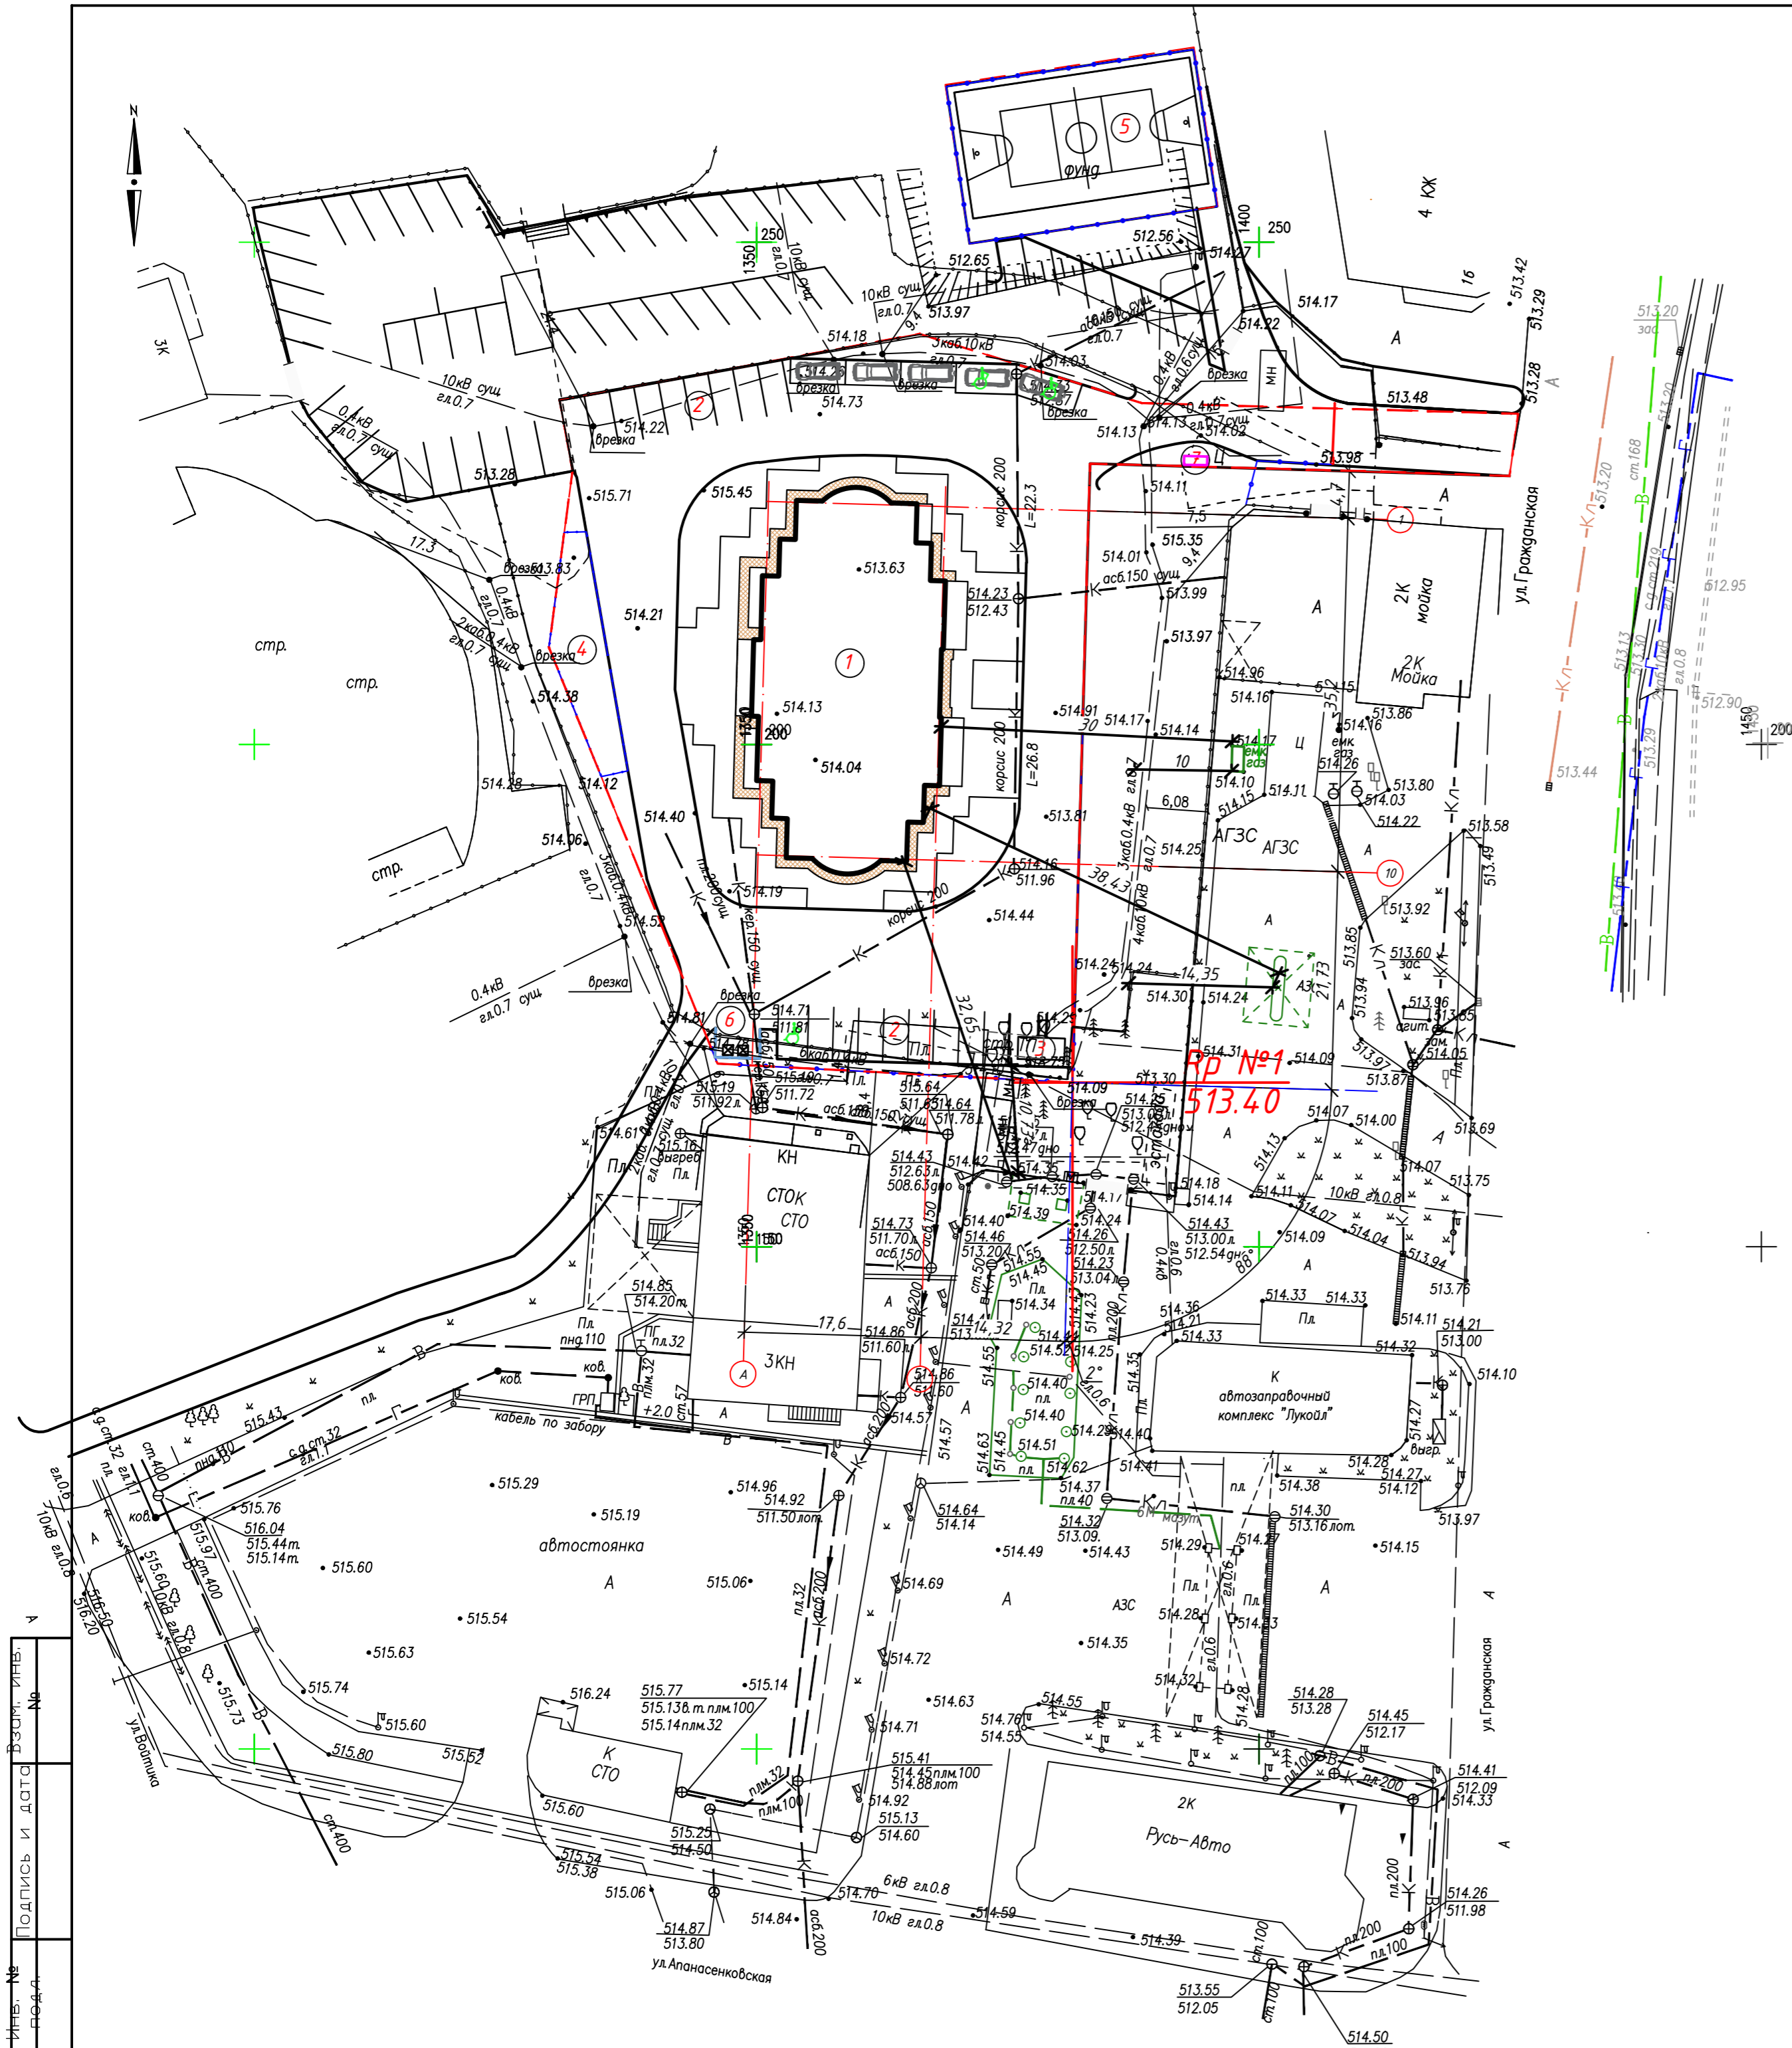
N

5
фунд
4 КЖ
1б
513.42
513.29
250
1400
250
1350
512.56
514.27
514.17
514.22
10кВ сущ
гл.0.7
512.65
10кВ сущ
гл.0.7
513.97
3К
514.18
3каб.10кВ
514.03
МН
врезка
513.28
513.48
А
513.20
10кВ сущ
гл.0.7
2
514.22
врезка
514.73
врезка
врезка
514.13
514.62
7
Ц
513.98
0.4кВ
гл.0.7
сущ
513.28
515.71
515.45
корсис 200
L=22.3
514.11
7,5
А
1
17.3
513.83
врезка
513.63
515.35
514.01
асб.150 сущ
513.99
ул. Гражданская
2К
мойка
стр.
стр.
514.21
4
врезка
514.23
512.43
513.97
А
2К
Мойка
1
514.96
514.16
514.38
514.13
514.91
514.17
514.14
514.17
емк газ
Ц
513.86
514.04
корсис 200
L=26.8
10
514.10
514.15
514.11
514.26
513.80
514.03
514.22
514.28
514.12
6,08
513.81
514.40
514.06
АГЗС
АГЗС
514.25
513.58
513.49
стр.
514.16
511.96
38,43
10
513.92
514.19
514.44
А
0.4кВ
гл.0.7 сущ
врезка
514.53
514.24
514.24
14,35
514.30
514.24
А3
21,73
513.85
513.60
513.94
врезка
514.71
511.81
2
514.81
6
8
32,65
3
514.25
Rp №1
513.40
514.31
514.09
513.30
514.09
514.07
514.00
513.96
513.65
513.97
513.87
514.05
513.69
515.19
511.92
515.64
511.72
514.64
511.78
514.61
515.16
КН
СТОК
СТО
514.43
512.63
508.63
514.42
514.35
514.18
514.14
514.13
514.11
10кВ гл.0.8
514.07
513.75
514.04
514.07
513.94
514.73
511.70
асб.150
514.40
514.46
513.20
514.39
514.24
514.26
512.50
514.23
513.04
514.43
513.00
512.54
514.09
513.76
514.85
514.20
17,6
514.86
511.60
514.32
514.36
514.21
514.33
514.33
514.33
Пл.
514.32
514.21
513.00
514.10
3КН
514.86
511.60
514.44
514.52
514.25
К
автозаправочный
комплекс "Лукойл"
514.27
выгр.
514.40
514.40
514.51
514.29
514.40
514.41
514.62
514.28
514.27
514.12
514.38
515.43
кабель по забору
515.29
515.19
514.96
514.92
511.50
514.64
514.14
514.37
514.32
513.09
514.43
514.30
513.16
513.97
514.15
515.76
516.04
515.44
515.14
515.97
515.60
автостоянка
А
515.06
514.49
514.29
514.69
АЗС
А
514.28
515.54
516.50
516.20
515.63
515.74
514.72
514.35
514.32
514.28
514.28
515.73
515.60
516.24
515.77
515.13
515.14
514.71
514.63
514.55
514.76
514.55
514.45
512.17
514.41
512.09
513.33
515.80
515.52
ул.Войтика
К
СТО
515.41
514.45
514.88
514.92
515.13
514.60
2К
Русь-Авто
515.60
515.25
514.50
515.54
515.38
515.06
514.70
6кВ гл.0.8
10кВ гл.0.8
514.59
514.84
514.87
513.80
ул.Апанасенковская
514.39
514.26
511.98
ул.Гражданская
513.55
512.05
514.50
512.95
512.90
513.44
1450
200
Взам. инв. №
Подпись и дата
Инв. № подл.